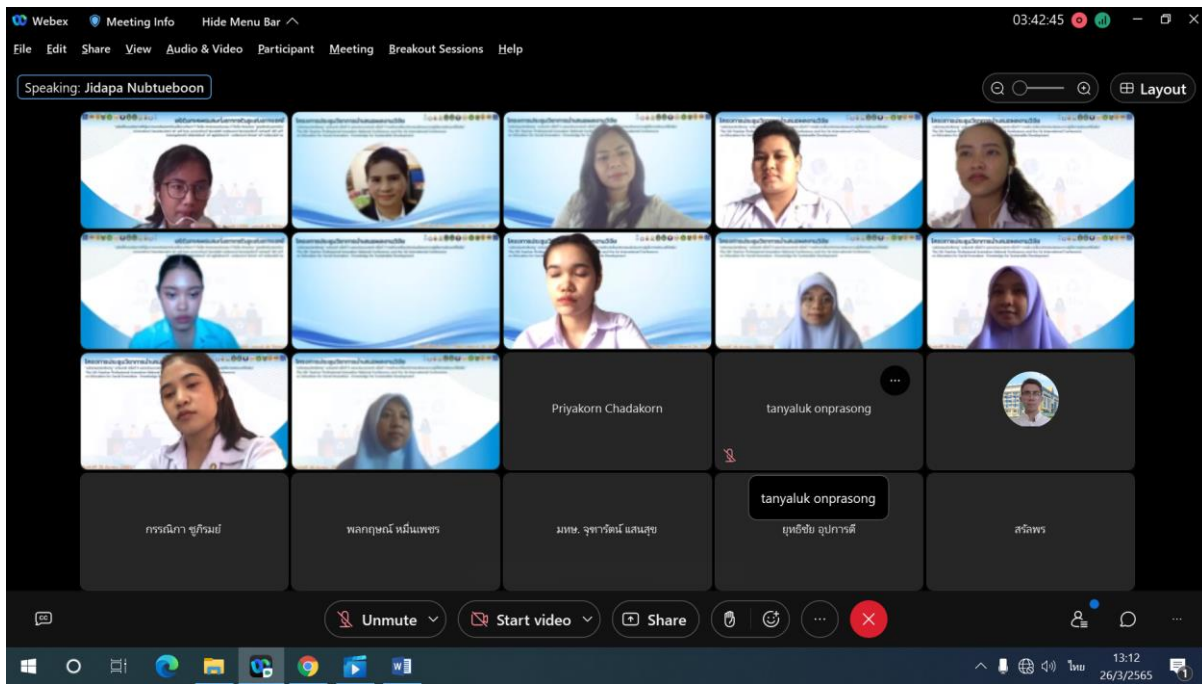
Webex Meeting Info Hide Menu Bar ^

03:42:45

File Edit Share View Audio & Video Participant Meeting Breakout Sessions Help

Speaking: Jidapa Nubtueboon

Layout

Priyakorn Chadakorn

tanyaluk onprasong

กรรณิกา ซูกิรมย์

พลกฤษณ์ หมื่นเพชร

มทษ. จุฑารัตน์ แสนสุข

tanyaluk onprasong

ยุทธิชัย อุปการดี

สรัลพร

Unmute

Start video

Share

ไทย

13:12

26/3/2565